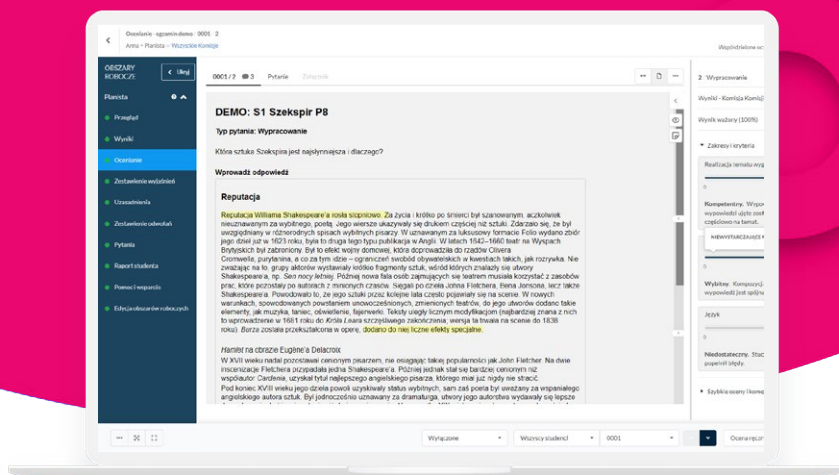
Ocenianie · egzamin demo · 0001 · 2
Anna › Planista › Wszystkie Komisje

Współdzielone sc

OBSZARY ROBOCZE
Ukryj

Planista

Przegląd
Wyniki
Ocenianie
Zestawienie wyzdeń
Uzasadnienia
Zestawienie odwołań
Pytania
Raport studenta
Pomoc i wsparcie
Edycja obszarów roboczych

0001 / 2 3 Pytanie Załącznik

DEMO: S1 Szekspir P8

Typ pytania: Wypracowanie

Która sztuka Szekspira jest najsłynniejsza i dlaczego?

Wprowadź odpowiedź

Reputacja

Reputacja Williama Shakespeare'a rosła stopniowo. Za życia i krótko po śmierci był szanowanym, acz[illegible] nieuznawanym za wybitnego, poetą. Jego wiersze ukazywały się drukiem częściej niż sztuki. Zdarzało się, że był uwzględniany w różnorodnych spisach wybitnych pisarzy. W uznawanym za luksusowy formacie Folio wydano zbiór jego dzieł już w 1623 roku, była to druga tego typu publikacja w Anglii. W latach 1642–1660 teatr na Wyspach Brytyjskich był zabroniony. Był to efekt wojny domowej, która doprowadziła do rządów Olivera Cromwella, purytanina, a co za tym idzie – ograniczeń swobód obywatelskich w kwestiach takich, jak rozrywka. Nie zważając na to, grupy aktorów wystawiały krótkie fragmenty sztuk, wśród których znalazły się utwory Shakespeare'a, np. Sen nocy letniej. Później nowa fala osób zajmujących się teatrem musiała korzystać z zasobów prac, które pozostały po autorach z minionych czasów. Sięgali po dzieła Johna Fletchera, Bena Jonsona, lecz także Shakespeare'a. Powodowało to, że jego sztuki przez kolejne lata często pojawiały się na scenie. W nowych warunkach, spowodowanych powstaniem unowocześnionych, zmienionych teatrów, do jego utworów dodano takie elementy, jak muzyka, taniec, oświetlenie, fajerwerki. Teksty uległy licznym modyfikacjom (najbardziej znana z nich to wprowadzenie w 1681 roku do Króla Leara szczęśliwego zakończenia; wersja ta trwała na scenie do 1838 roku). Burza została przekształcona w operę, dodano do niej liczne efekty specjalne.

Hamlet na obrazie Eugène'a Delacroix
W XVII wieku nadal pozostawał cenionym pisarzem, nie osiągając takiej popularności jak John Fletcher. Na dwie inscenizacje Fletchera przypadała jedna Shakespeare'a. Później jednak stał się bardziej cenionym niż współautor Cardenia, uzyskał tytuł najlepszego angielskiego pisarza, którego miał już nigdy nie stracić. Pod koniec XVIII wieku jego dzieła powoli uzyskiwały status wybitnych, sam zaś poeta był uważany za wspaniałego angielskiego autora sztuk. Był jednocześnie uznawany za dramaturga, utwory jego autorstwa wydawały się lepsze

2 Wypracowanie
Wyniki · Komisja Komisji
Wynik ważony (100%)
Zakresy i kryteria
Realizacja tematu wyp
Kompetentny. Wypo wypowiedź ujęto zost częściowo na temat.
NIEWYSTARCZAJĄCY
Wybitny. Kompozycj wypowiedź jest spójn
Język
Niedostateczny. Stos popełnił błędy.
Szybkie oceny i komentarze

Wyrażone
Wszyscy studenci
0001
Ocena ręczna